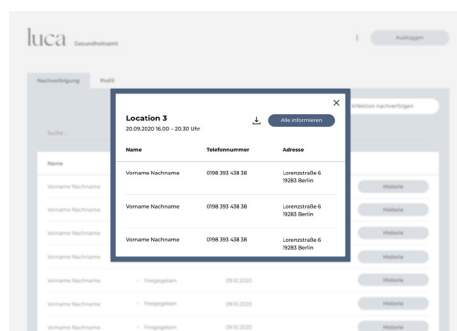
luca Gesundheitsamt

Ausloggen

Nachverfolgung Profil

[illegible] nachverfolgen

Suche ...

Name

Location 3
20.09.2020 16.00 – 20.30 Uhr

Alle informieren

| Name | Telefonnummer | Adresse |
|---|---|---|
| Vorname Nachname | 0198 393 438 38 | Lorenzstraße 6 19283 Berlin |
| Vorname Nachname | 0198 393 438 38 | Lorenzstraße 6 19283 Berlin |
| Vorname Nachname | 0198 393 438 38 | Lorenzstraße 6 19283 Berlin |

Vorname Nachname Historie
Vorname Nachname Historie
Vorname Nachname Historie
Vorname Nachname Historie
Vorname Nachname Freigegeben 09.10.2020 Historie
Vorname Nachname Freigegeben 09.10.2020 Historie
Vorname Nachname Freigegeben 09.10.2020 Historie